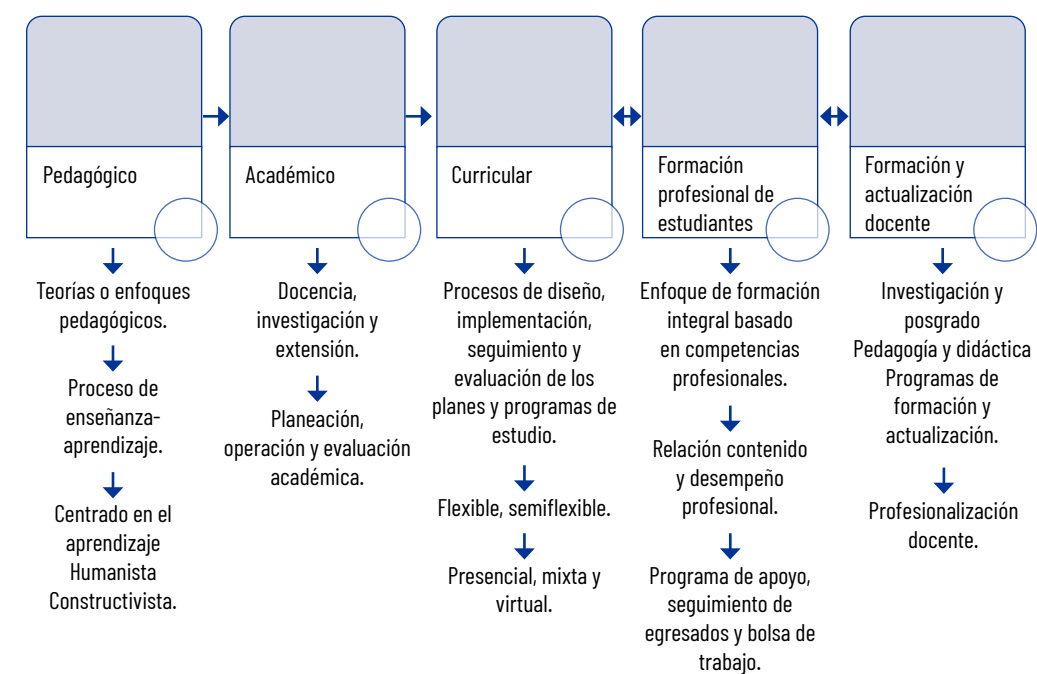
Pedagógico

Teorías o enfoques pedagógicos.

Proceso de enseñanza-aprendizaje.

Centrado en el aprendizaje Humanista Constructivista.

Académico

Docencia, investigación y extensión.

Planeación, operación y evaluación académica.

Curricular

Procesos de diseño, implementación, seguimiento y evaluación de los planes y programas de estudio.

Flexible, semiflexible.

Presencial, mixta y virtual.

Formación profesional de estudiantes

Enfoque de formación integral basado en competencias profesionales.

Relación contenido y desempeño profesional.

Programa de apoyo, seguimiento de egresados y bolsa de trabajo.

Formación y actualización docente

Investigación y posgrado
Pedagogía y didáctica
Programas de formación y actualización.

Profesionalización docente.